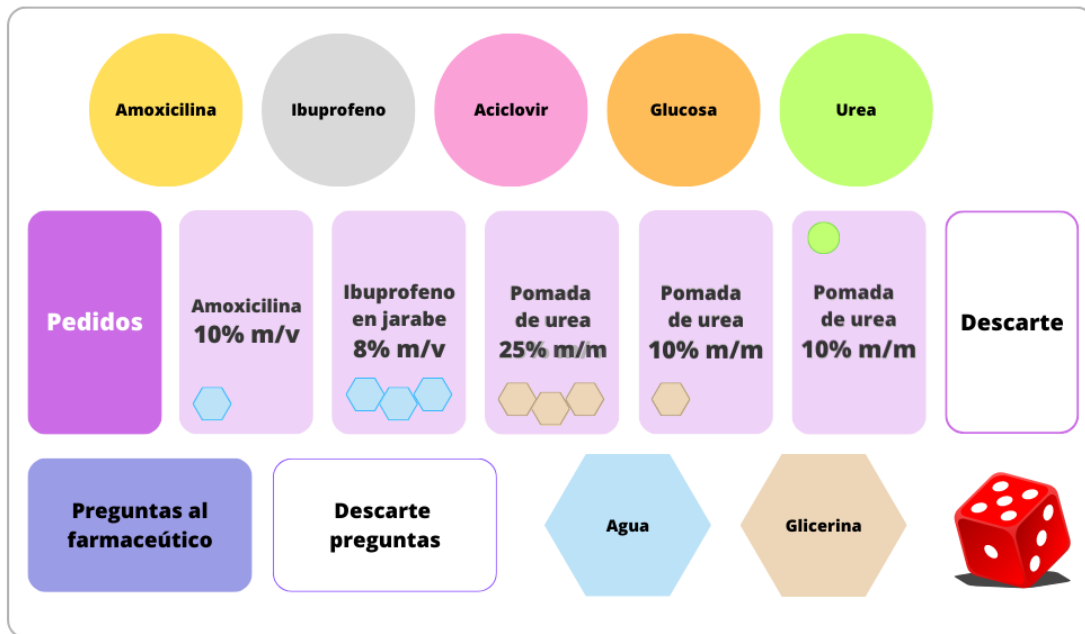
Amoxicilina

Ibuprofeno

Aciclovir

Glucosa

Urea

Pedidos

Amoxicilina 10% m/v

Ibuprofeno en jarabe 8% m/v

Pomada de urea 25% m/m

Pomada de urea 10% m/m

Pomada de urea 10% m/m

Descarte

Preguntas al farmaceútico

Descarte preguntas

Agua

Glicerina